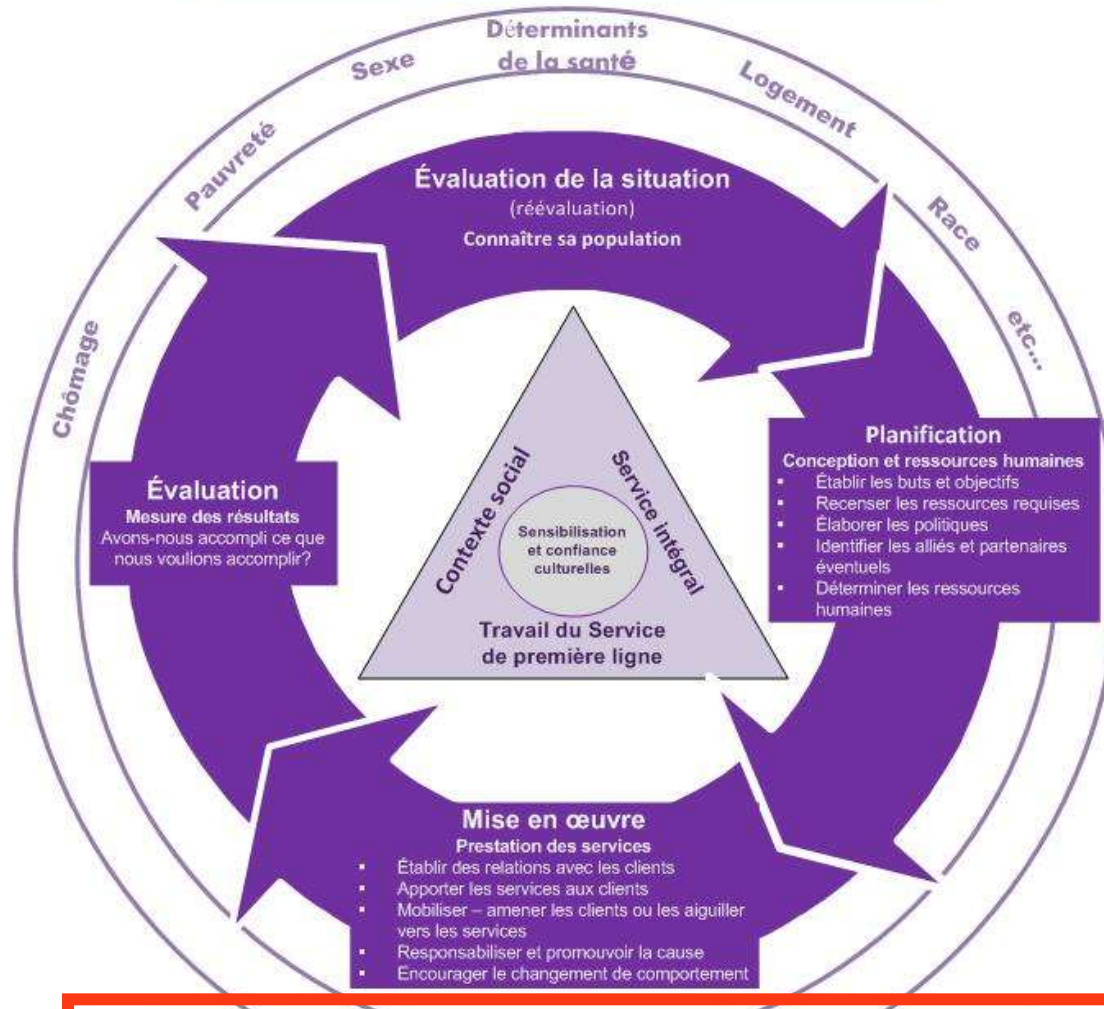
Déterminants de la santé

Sexe

Logement

Pauvreté

Race

etc...

Chômage

Évaluation de la situation
(réévaluation)
Connaître sa population

Planification
Conception et ressources humaines
- Établir les buts et objectifs
- Recenser les ressources requises
- Élaborer les politiques
- Identifier les alliés et partenaires éventuels
- Déterminer les ressources humaines

Évaluation
Mesure des résultats
Avons-nous accompli ce que nous voulions accomplir?

Contexte social

Service intégral

Sensibilisation et confiance culturelles

Travail du Service de première ligne

Mise en œuvre
Prestation des services
- Établir des relations avec les clients
- Apporter les services aux clients
- Mobiliser – amener les clients ou les aiguiller vers les services
- Responsabiliser et promouvoir la cause
- Encourager le changement de comportement